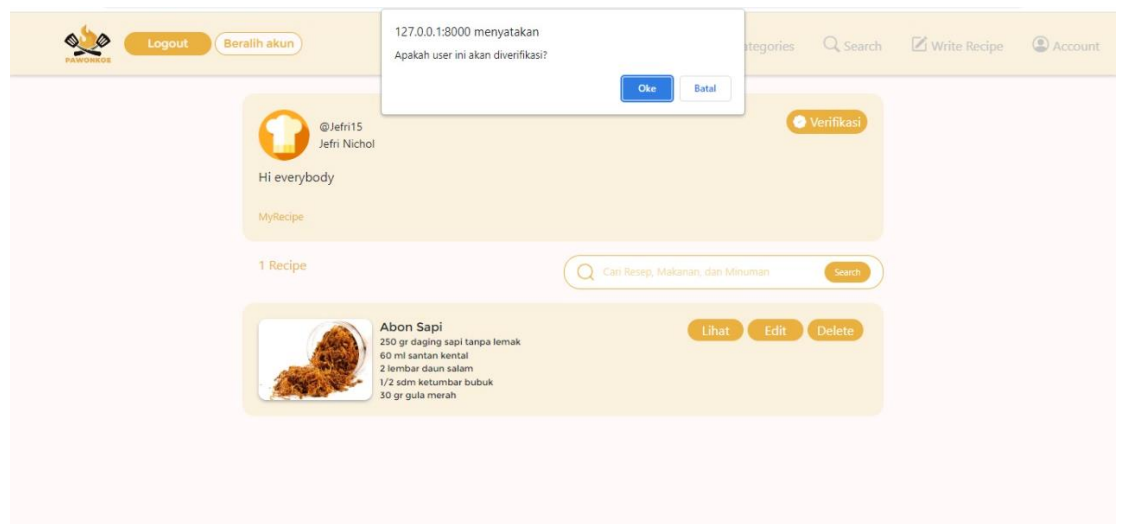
PAWONKOE

Logout

Beralih akun

127.0.0.1:8000 menyatakan

Apakah user ini akan diverifikasi?

Oke

Batal

ategories

Search

Write Recipe

Account

@Jefri15
Jefri Nichol

Verifikasi

Hi everybody

MyRecipe

1 Recipe

Cari Resep, Makanan, dan Minuman

Search

Abon Sapi
250 gr daging sapi tanpa lemak
60 ml santan kental
2 lembar daun salam
1/2 sdm ketumbar bubuk
30 gr gula merah

Lihat

Edit

Delete